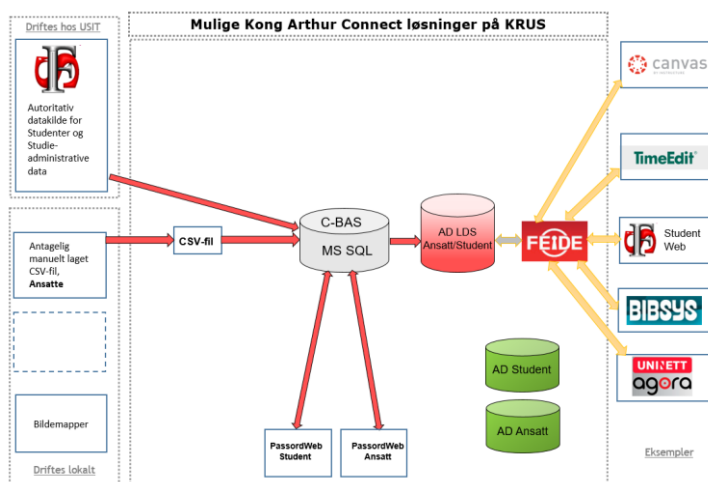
Mulige Kong Arthur Connect løsninger på KRUS

Driftes hos USIT

Autoritativ datakilde for Studenter og Studie-administrative data

Antagelig manuelt laget CSV-fil, **Ansatte**

Bildemapper

Driftes lokalt

CSV-fil

C-BAS
MS SQL

AD LDS
Ansatt/Student

FEIDE

PassordWeb Student

PassordWeb Ansatt

AD Student

AD Ansatt

canvas

TimeEdit

Student Web

BIBSYS

UNINETT agora

Eksempler